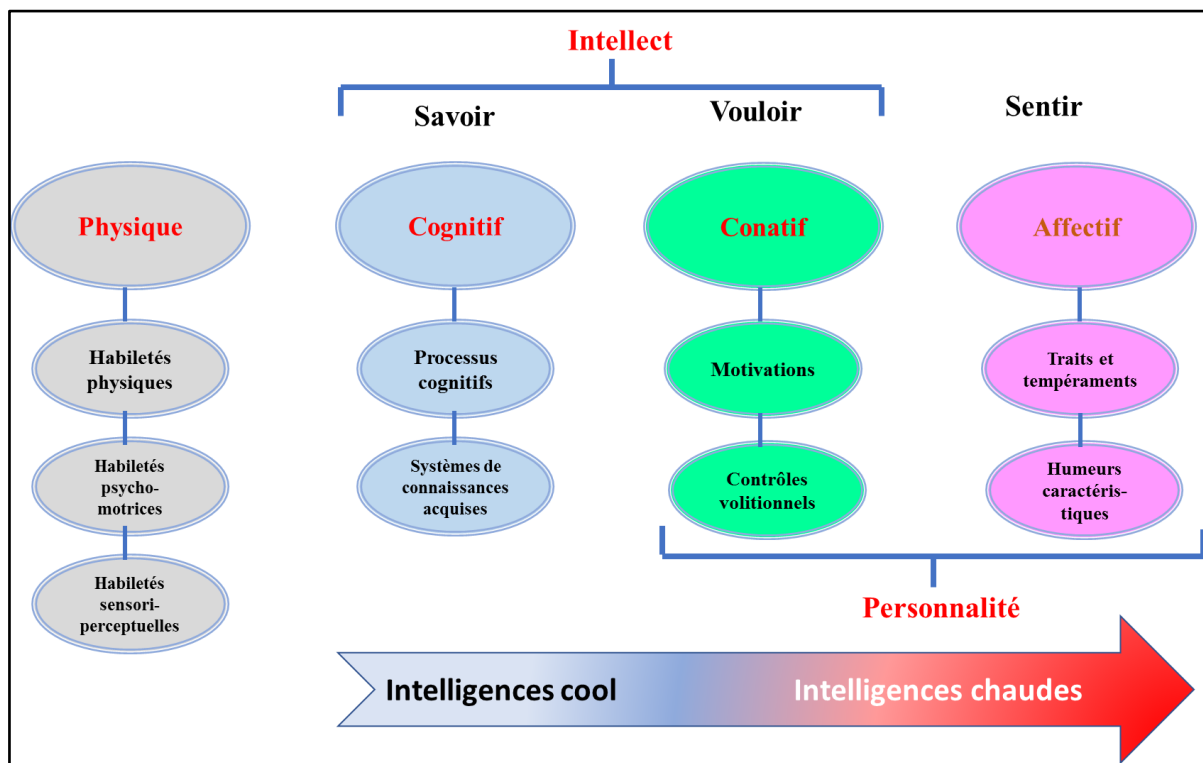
Intellect

Savoir

Vouloir

Sentir

Physique

Habiletés physiques

Habiletés psycho-motrices

Habiletés sensori-perceptuelles

Cognitif

Processus cognitifs

Systèmes de connaissances acquises

Conatif

Motivations

Contrôles volitionnels

Affectif

Traits et tempéraments

Humeurs caractéris-tiques

Personnalité

Intelligences cool

Intelligences chaudes